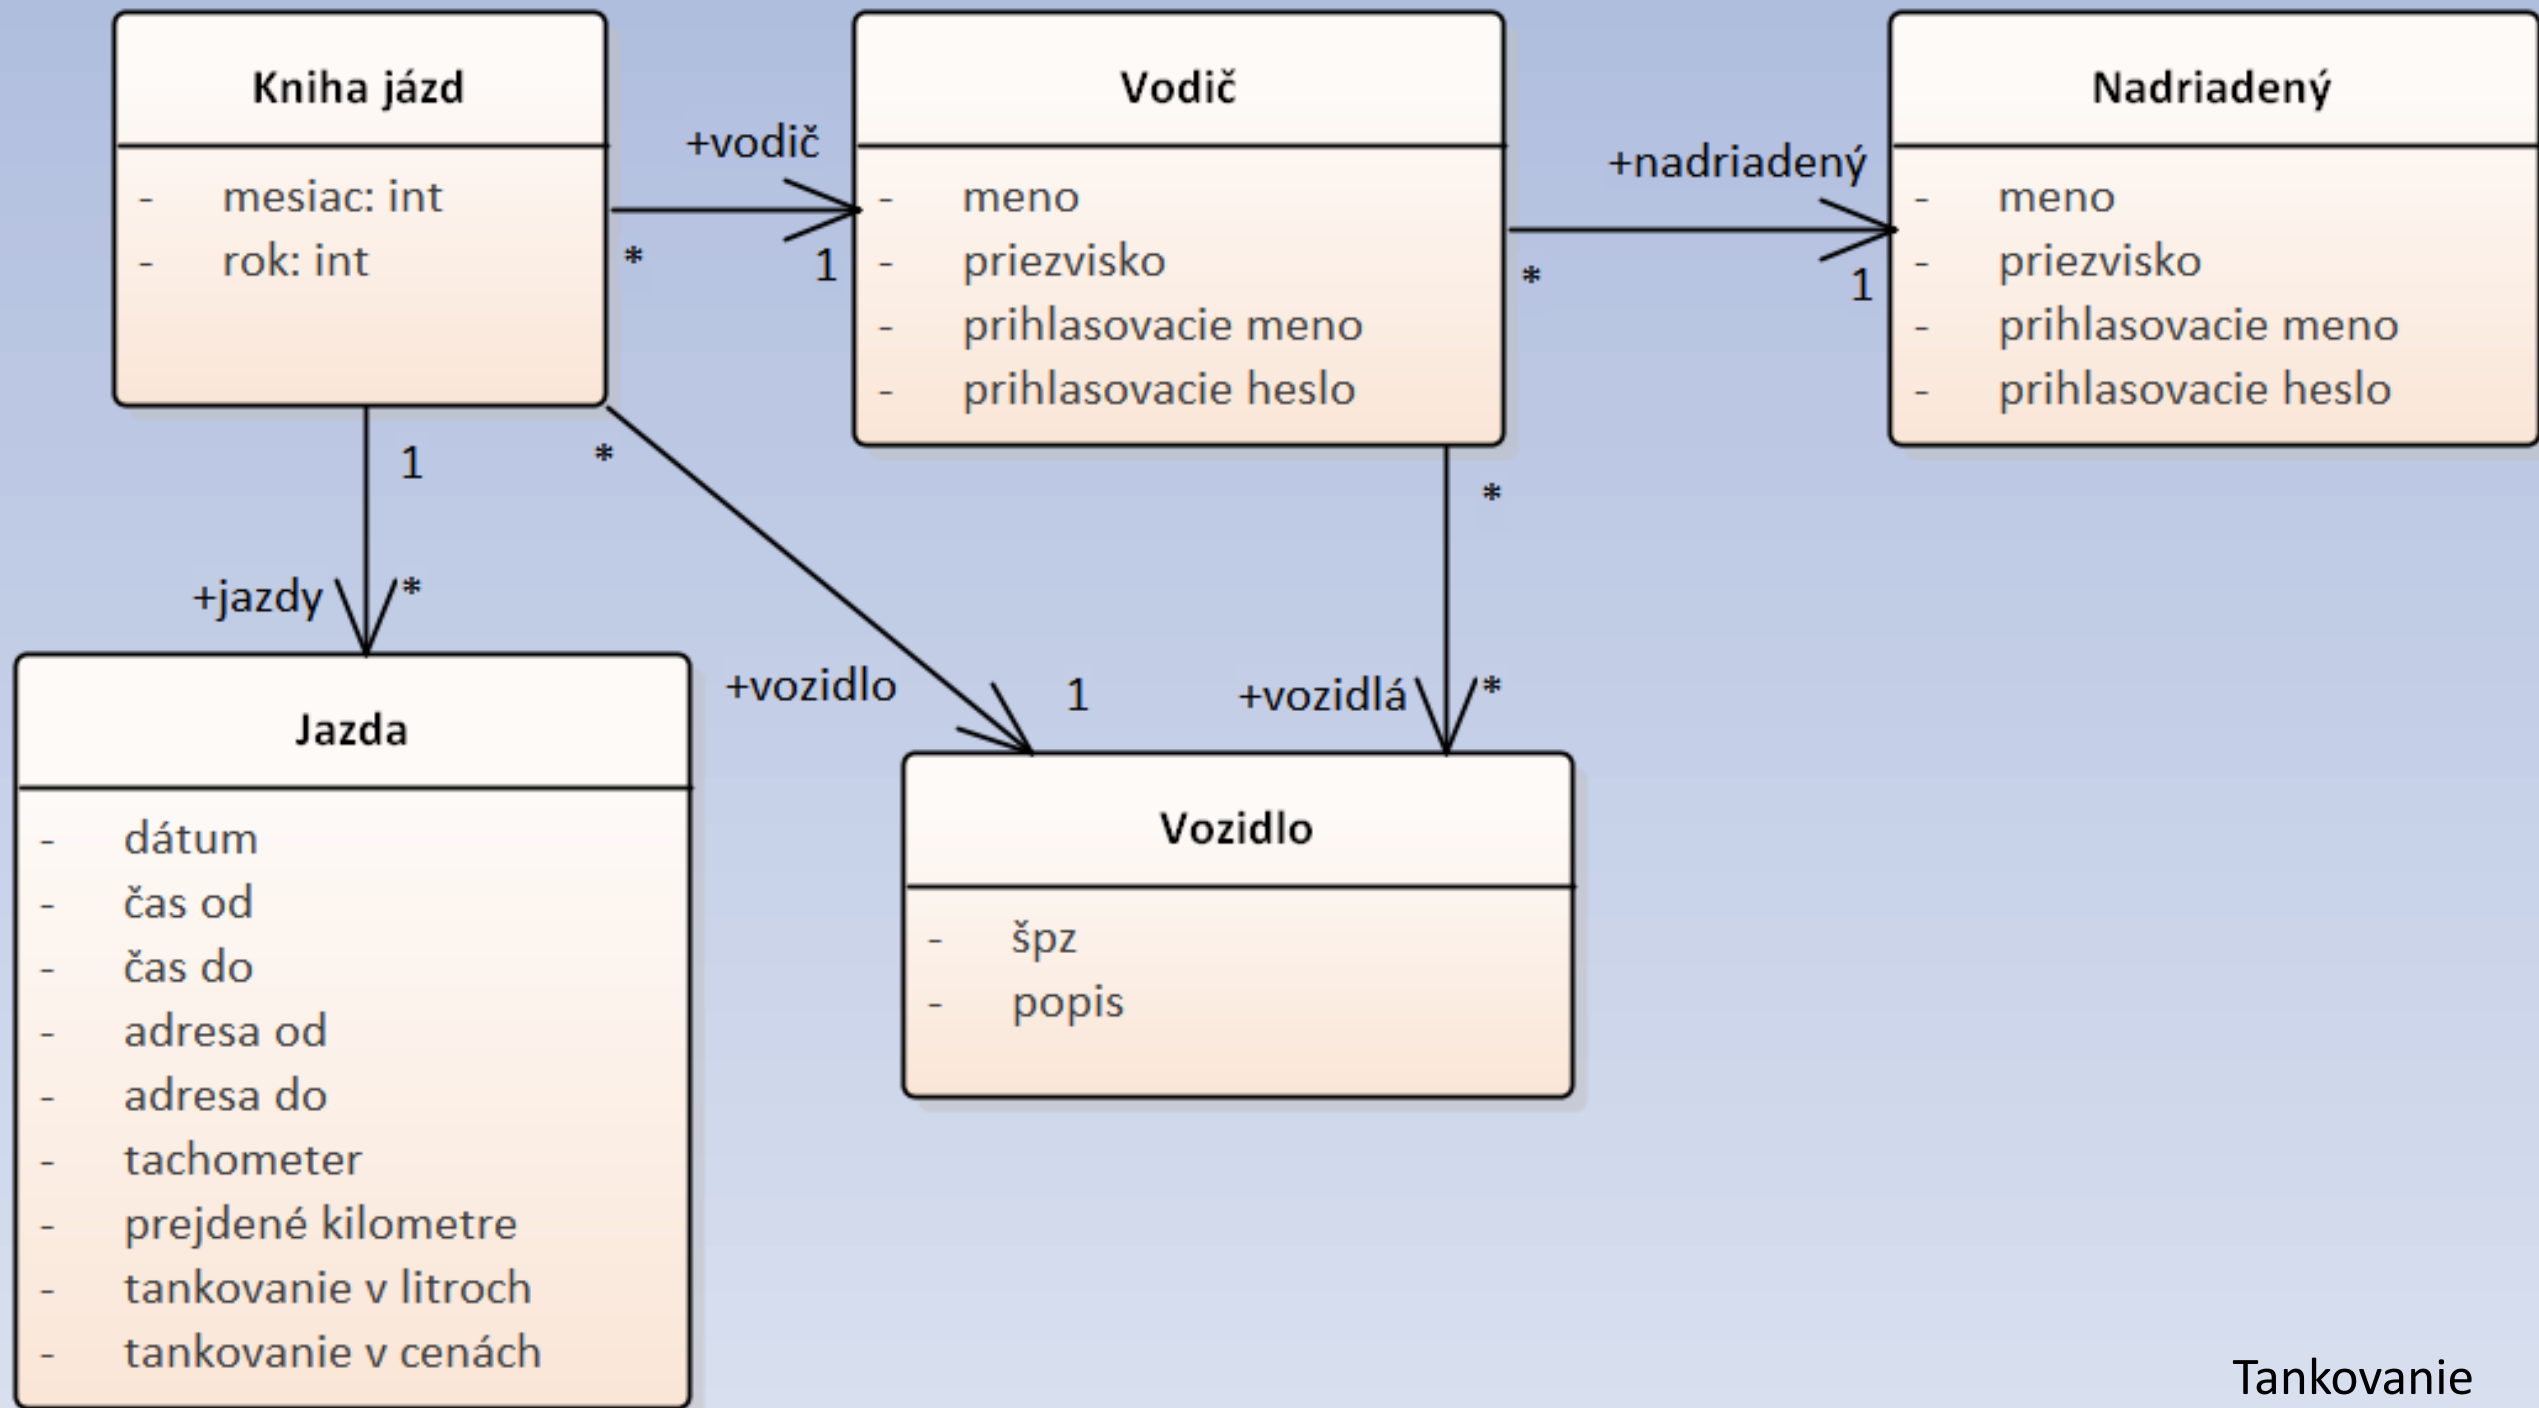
Kniha jázd

- mesiac: int
- rok: int

+vodič
*
1

Vodič

- meno
- priezvisko
- prihlasovacie meno
- prihlasovacie heslo

+nadriadený
*
1

Nadriadený

- meno
- priezvisko
- prihlasovacie meno
- prihlasovacie heslo

1
*
+jazdy
*

*
+vozidlo
1

*
+vozidlá
*

Jazda

- dátum
- čas od
- čas do
- adresa od
- adresa do
- tachometer
- prejdené kilometre
- tankovanie v litroch
- tankovanie v cenách

Vozidlo

- špz
- popis

Tankovanie